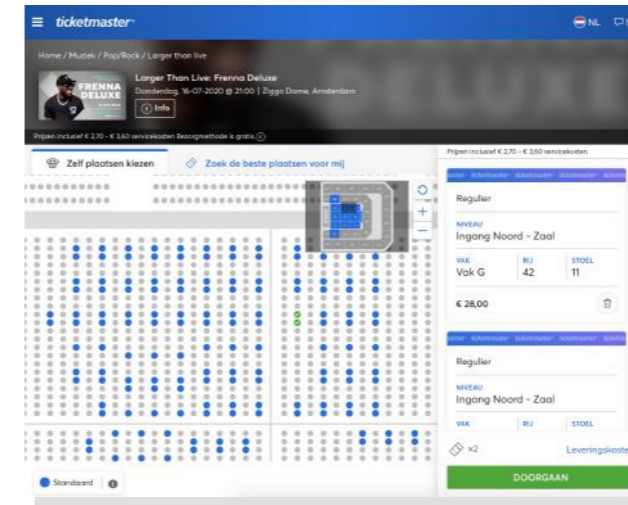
ticketmaster

NL

Home / Muziek / Pop/Rock / Larger than live

FRENNA DELUXE

Larger Than Live: Frenna Deluxe

Donderdag, 16-07-2020 @ 21:00 | Ziggo Dome, Amsterdam

Info

Prijzen inclusief € 2,70 - € 3,60 servicekosten Bezorgmethode is gratis.

Zelf plaatsen kiezen

Zoek de beste plaatsen voor mij

Prijzen inclusief € 2,70 - € 3,60 servicekosten

Regulier

NIVEAU

Ingang Noord - Zaal

| VAK | RIJ | STOEL |
|---|---|---|
| Vak G | 42 | 11 |

€ 28,00

Regulier

NIVEAU

Ingang Noord - Zaal

| VAK | RIJ | STOEL |
|---|---|---|

×2

Leveringskoste

DOORGAAN

Standaard